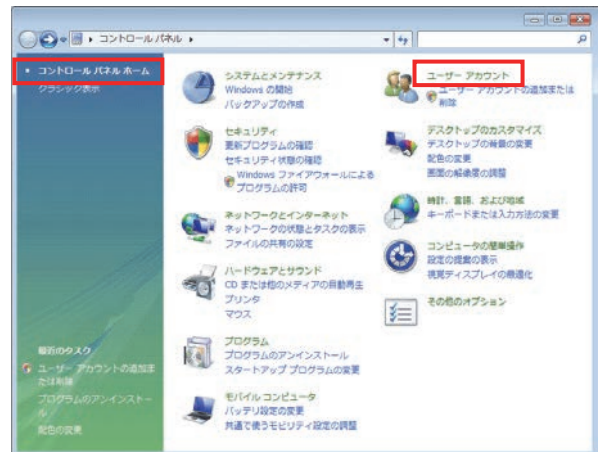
▸ コントロール パネル ▸

• コントロール パネル ホーム
クラシック表示

システムとメンテナンス
Windows の開始
バックアップの作成

セキュリティ
更新プログラムの確認
セキュリティ状態の確認
Windows ファイアウォールによるプログラムの許可

ネットワークとインターネット
ネットワークの状態とタスクの表示
ファイルの共有の設定

ハードウェアとサウンド
CD または他のメディアの自動再生
プリンタ
マウス

プログラム
プログラムのアンインストール
スタートアップ プログラムの変更

モバイル コンピュータ
バッテリ設定の変更
共通で使うモビリティ設定の調整

ユーザー アカウント
ユーザー アカウントの追加または削除

デスクトップのカスタマイズ
デスクトップの背景の変更
配色の変更
画面の解像度の調整

時計、言語、および地域
キーボードまたは入力方法の変更

コンピュータの簡単操作
設定の提案の表示
視覚ディスプレイの最適化

その他のオプション

最近のタスク
ユーザー アカウントの追加または削除
プログラムのアンインストール
配色の変更